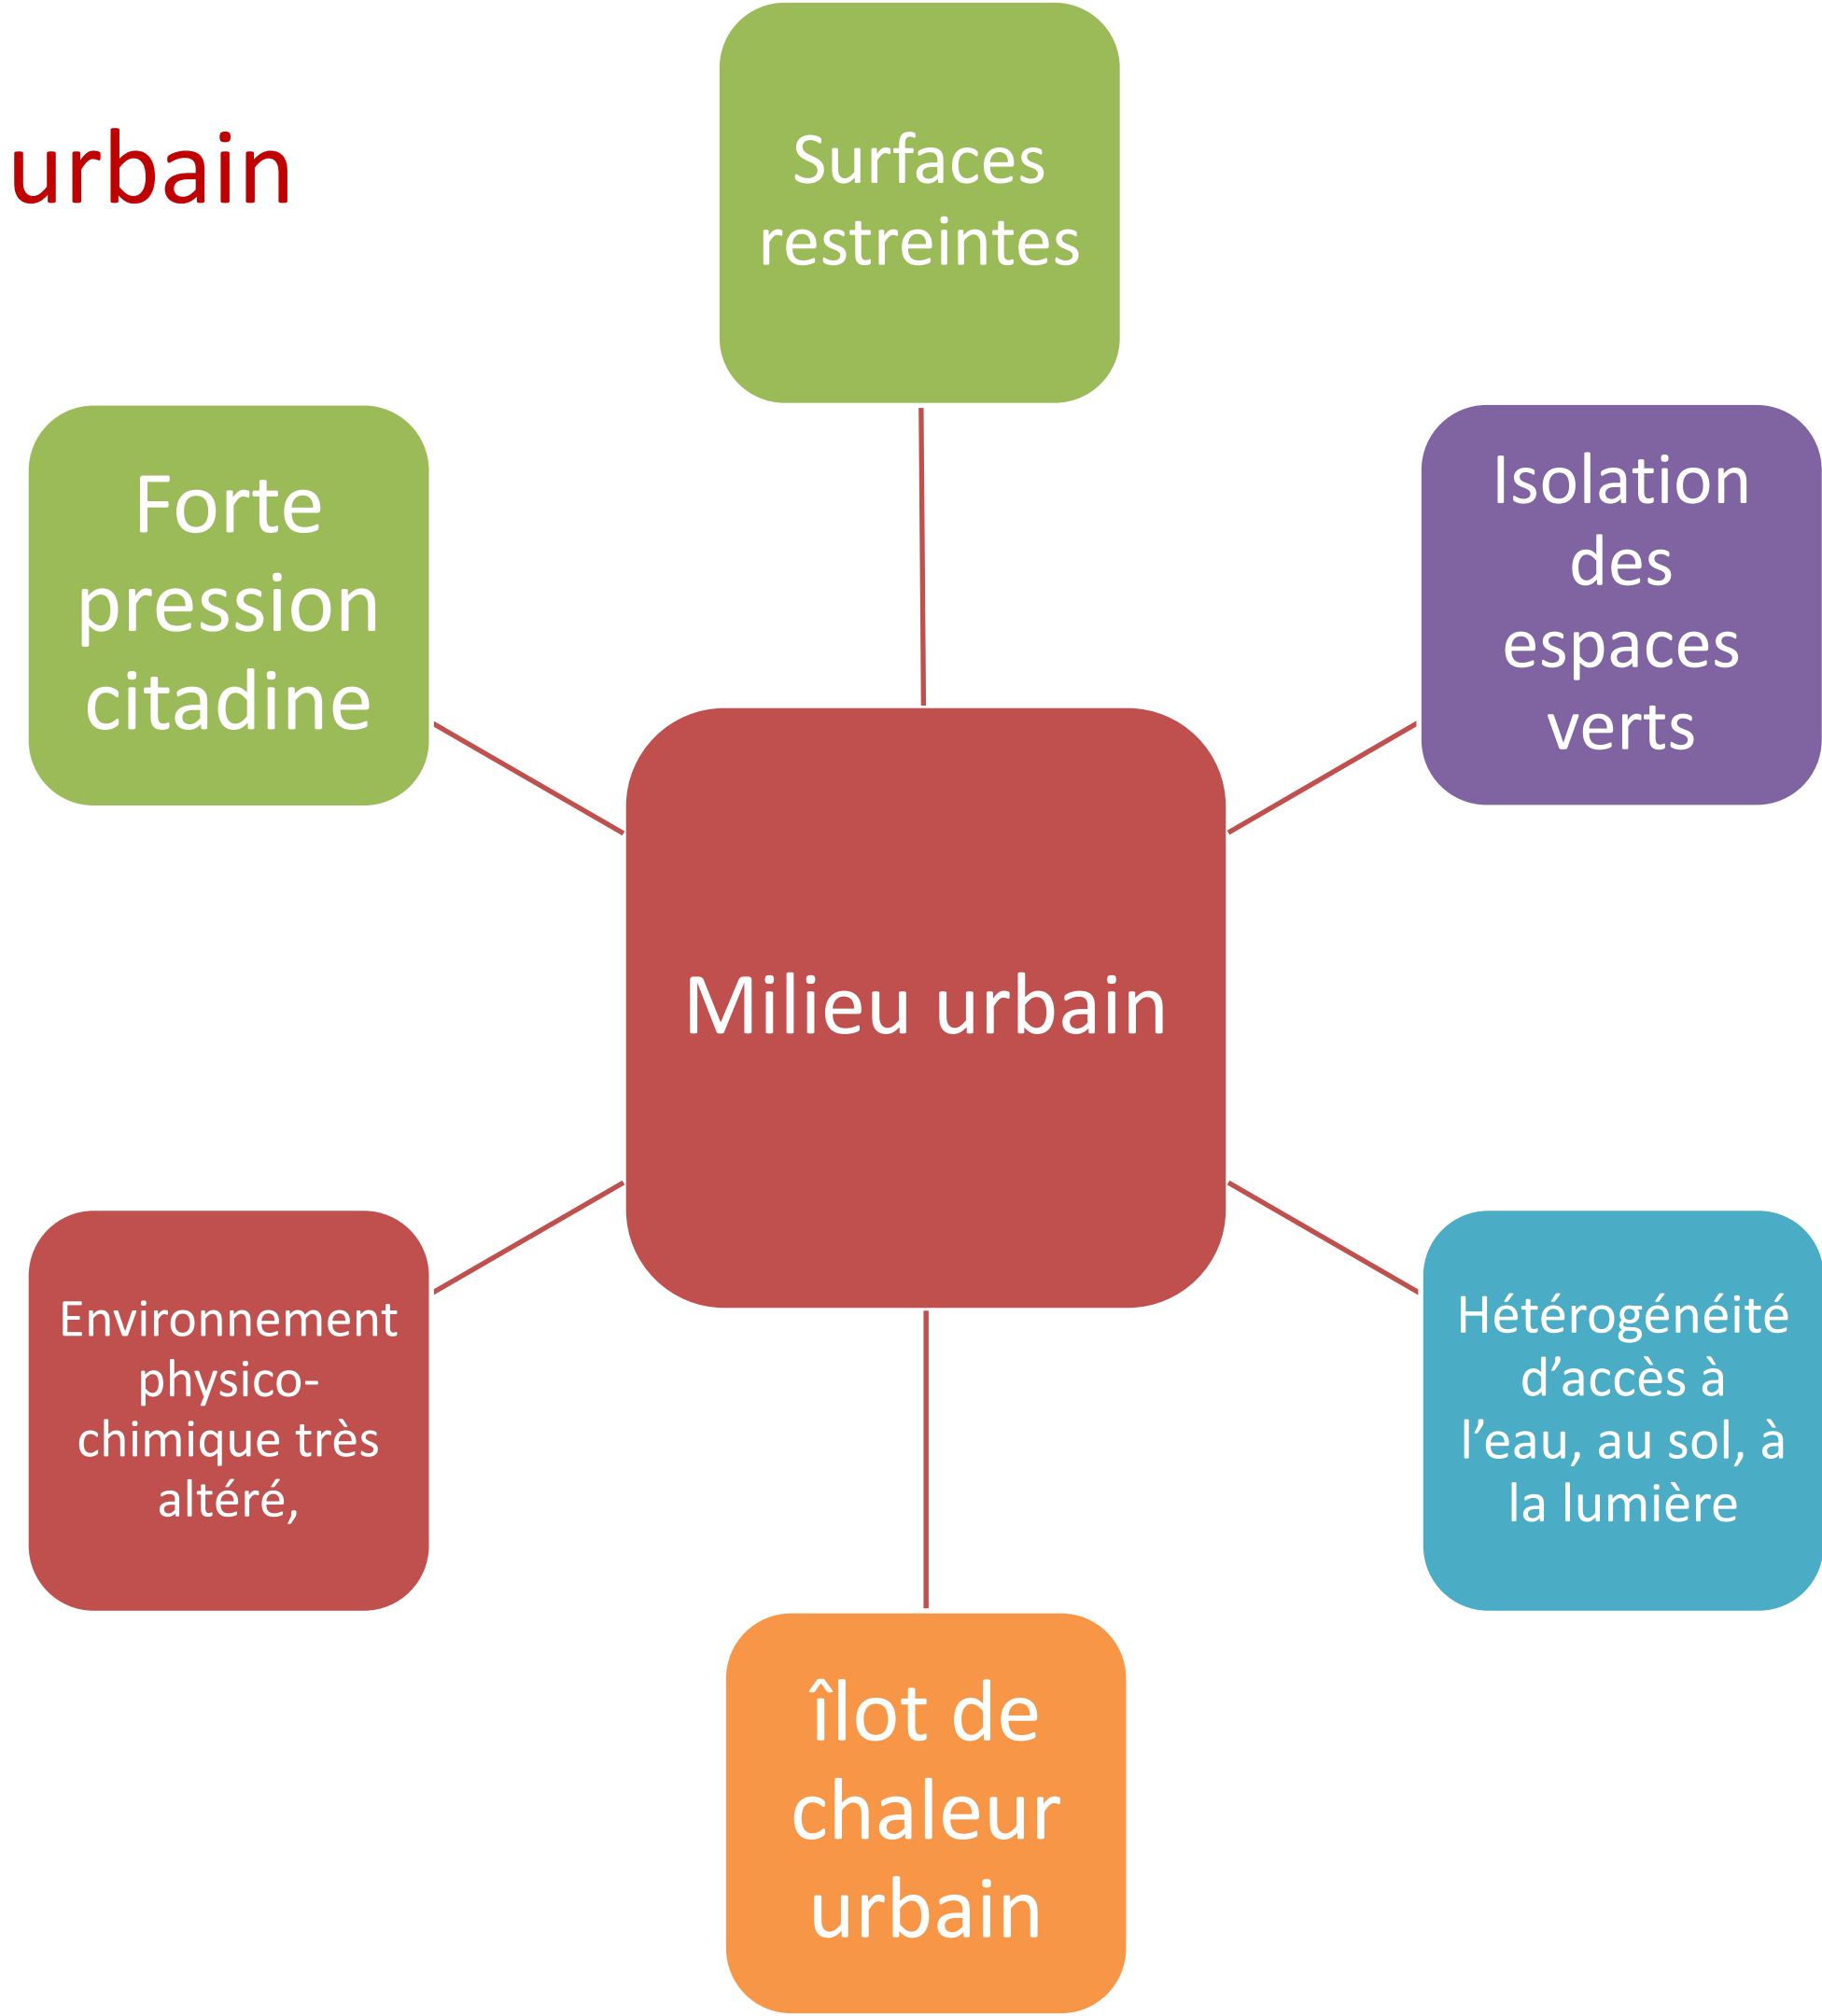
urbain

Surfaces restreintes

Forte pression citadine

Isolation des espaces verts

Milieu urbain

Environnement physico-chimique très altéré,

Hétérogénéité d’accès à l’eau, au sol, à la lumière

îlot de chaleur urbain